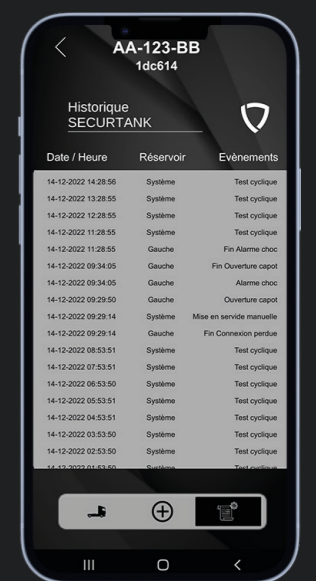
AA-123-BB
1dc614

Historique
SECURTANK

| Date / Heure | Réservoir | Evènements |
|---|---|---|
| 14-12-2022 14:28:56 | Système | Test cyclique |
| 14-12-2022 13:28:55 | Système | Test cyclique |
| 14-12-2022 12:28:55 | Système | Test cyclique |
| 14-12-2022 11:28:55 | Système | Test cyclique |
| 14-12-2022 11:28:55 | Gauche | Fin Alarme choc |
| 14-12-2022 09:34:05 | Gauche | Fin Ouverture capot |
| 14-12-2022 09:34:05 | Gauche | Alarme choc |
| 14-12-2022 09:29:50 | Gauche | Ouverture capot |
| 14-12-2022 09:29:14 | Système | Mise en servide manuelle |
| 14-12-2022 09:29:14 | Gauche | Fin Connexion perdue |
| 14-12-2022 08:53:51 | Système | Test cyclique |
| 14-12-2022 07:53:51 | Système | Test cyclique |
| 14-12-2022 06:53:50 | Système | Test cyclique |
| 14-12-2022 05:53:51 | Système | Test cyclique |
| 14-12-2022 04:53:51 | Système | Test cyclique |
| 14-12-2022 03:53:50 | Système | Test cyclique |
| 14-12-2022 02:53:50 | Système | Test cyclique |
| 14-12-2022 01:53:50 | Système | Test cyclique |